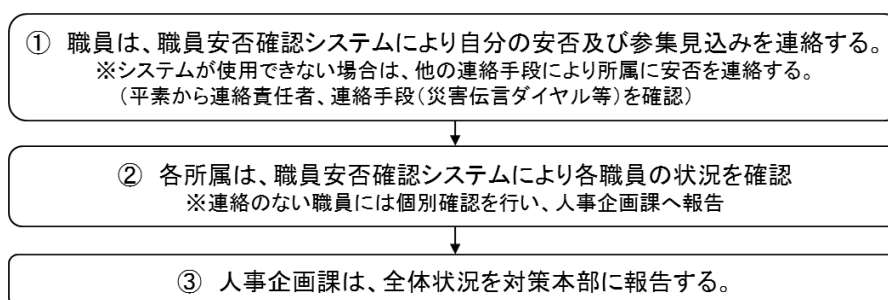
① 職員は、職員安否確認システムにより自分の安否及び参集見込みを連絡する。
※システムが使用できない場合は、他の連絡手段により所属に安否を連絡する。
（平素から連絡責任者、連絡手段（災害伝言ダイヤル等）を確認）

② 各所属は、職員安否確認システムにより各職員の状況を確認
※連絡のない職員には個別確認を行い、人事企画課へ報告

③ 人事企画課は、全体状況を対策本部に報告する。